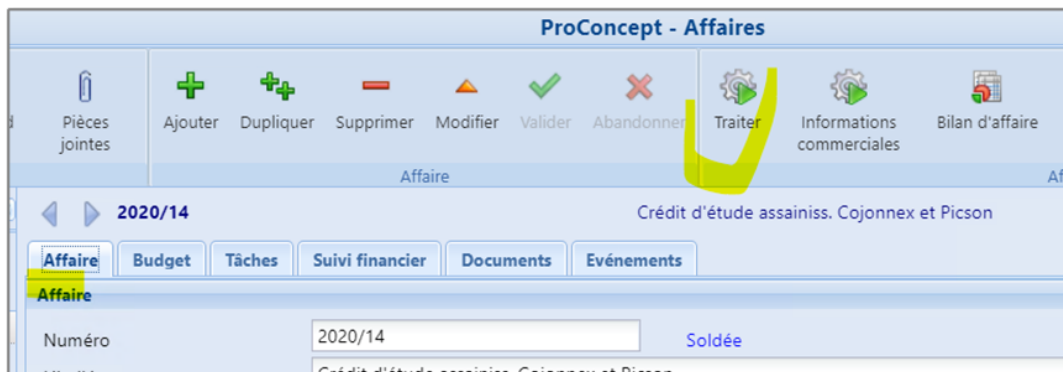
ProConcept - Affaires

Pièces jointes

Ajouter
Dupliquer
Supprimer
Modifier
Valider
Abandonner
Traiter
Informations commerciales
Bilan d'affaire

Affaire

2020/14
Crédit d'étude assainiss. Cojonnex et Picson

Affaire
Budget
Tâches
Suivi financier
Documents
Evénements

Affaire

Numéro
2020/14
Soldée

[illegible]